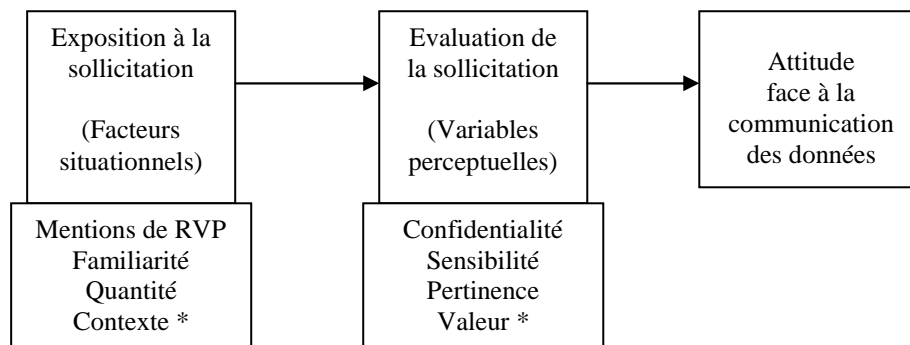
Exposition à la sollicitation

(Facteurs situationnels)

Mentions de RVP
Familiarité
Quantité
Contexte *

Evaluation de la sollicitation

(Variables perceptuelles)

Confidentialité
Sensibilité
Pertinence
Valeur *

Attitude face à la communication des données